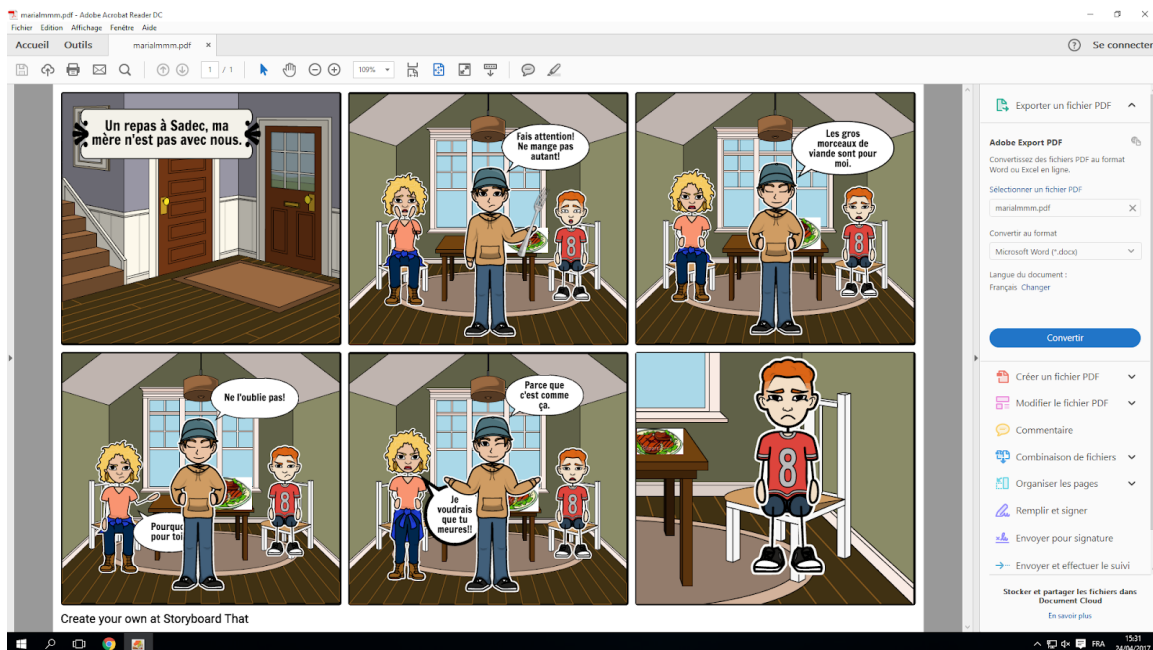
marialmmm.pdf - Adobe Acrobat Reader DC
Fichier Edition Affichage Fenêtre Aide
Accueil Outils marialmmm.pdf ×
Se connecter
1 / 1 100%

Un repas à Sadec, ma mère n'est pas avec nous.

Fais attention! Ne mange pas autant!

Les gros morceaux de viande sont pour moi.

Ne l'oublie pas!

Pourquoi pour toi

Parce que c'est comme ça.

Je voudrais que tu meures!!

Create your own at Storyboard That

Exporter un fichier PDF
Adobe Export PDF
Convertissez des fichiers PDF au format Word ou Excel en ligne.
Sélectionner un fichier PDF
marialmmm.pdf
Convertir au format
Microsoft Word (*.docx)
Langue du document :
Français Changer
Convertir
Créer un fichier PDF
Modifier le fichier PDF
Commentaire
Combinaison de fichiers
Organiser les pages
Remplir et signer
Envoyer pour signature
Envoyer et effectuer le suivi
Stocker et partager les fichiers dans Document Cloud
En savoir plus

FRA 15:31 24/04/2017